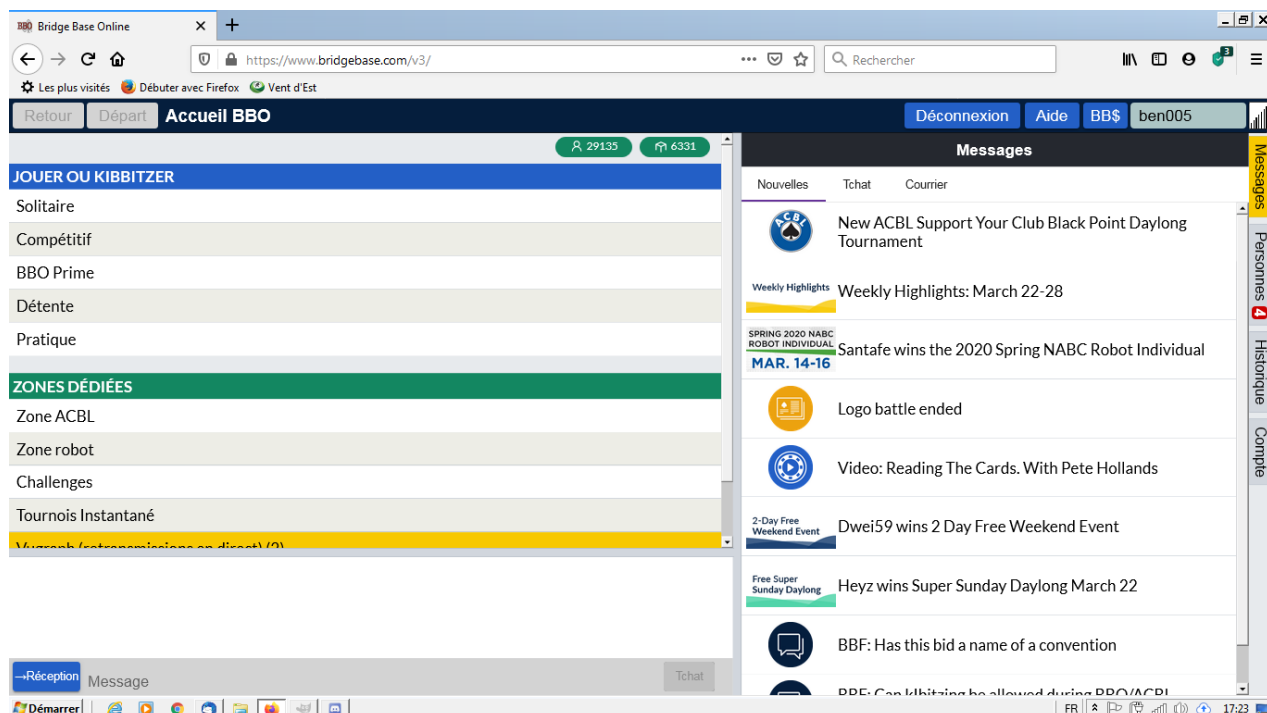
BBO Bridge Base Online × +

https://www.bridgebase.com/v3/

Rechercher

Les plus visités Débuter avec Firefox Vent d'Est

Retour Départ Accueil BBO

Déconnexion Aide BB$ ben005

29135 6331

JOUER OU KIBBITZER
Solitaire
Compétitif
BBO Prime
Détente
Pratique

ZONES DÉDIÉES
Zone ACBL
Zone robot
Challenges
Tournois Instantané
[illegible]

→Réception Message Tchat

Messages

Nouvelles Tchat Courrier

ACBL
New ACBL Support Your Club Black Point Daylong Tournament

Weekly Highlights
Weekly Highlights: March 22-28

SPRING 2020 NABC ROBOT INDIVIDUAL MAR. 14-16
Santafe wins the 2020 Spring NABC Robot Individual

Logo battle ended

Video: Reading The Cards. With Pete Hollands

2-Day Free Weekend Event
Dwei59 wins 2 Day Free Weekend Event

Free Super Sunday Daylong
Heyz wins Super Sunday Daylong March 22

BBF: Has this bid a name of a convention

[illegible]

Messages
Personnes 4
Historique
Compte

Démarrer
FR 17:23